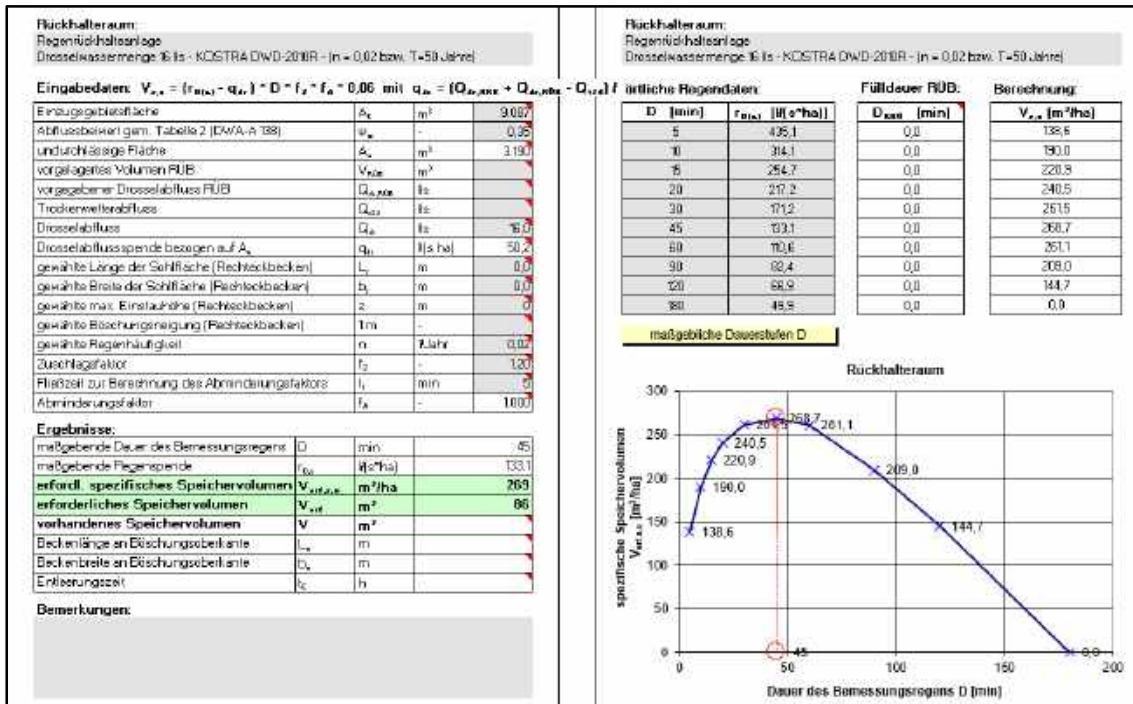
Rückhalteraum:
Regenrückhalteanlage
Drosselwassermenge 16 l/s - KOSTRA DWD-2010R - (n = 0,02 bzw. T=50 Jahre)

Eingabedaten: $V_{s,u} = (r_{D(n)} - q_{dr}) * D * f_z * f_A * 0,06$ mit $q_{dr} = (Q_{dr,RÜB} + Q_{dr,rdü} - Q_{t24})$ f

| Einzugsgebietsfläche | $A_E$ | $m^2$ | 9.087 |
|---|---|---|---|
| Abflussbeiwert gem. Tabelle 2 (DWA-A 138) | $\psi_m$ | - | 0,35 |
| undurchlässige Fläche | $A_u$ | $m^2$ | 3.190 |
| vorgelagertes Volumen RÜB | $V_{RÜB}$ | $m^3$ | |
| vorgegebener Drosselabfluss RÜB | $Q_{dr,RÜB}$ | l/s | |
| Trockenwetterabfluss | $Q_{t24}$ | l/s | |
| Drosselabfluss | $Q_{dr}$ | l/s | 16,0 |
| Drosselabflussspende bezogen auf $A_u$ | $q_{dr}$ | l/(s ha) | 50,2 |
| gewählte Länge der Sohlfläche (Rechteckbecken) | $L_s$ | m | 0,0 |
| gewählte Breite der Sohlfläche (Rechteckbecken) | $b_s$ | m | 0,0 |
| gewählte max. Einstauhöhe (Rechteckbecken) | z | m | 0 |
| gewählte Böschungsneigung (Rechteckbecken) | 1:m | - | |
| gewählte Regenhäufigkeit | n | 1/Jahr | 0,02 |
| Zuschlagsfaktor | $f_z$ | - | 1,20 |
| Fließzeit zur Berechnung des Abminderungsfaktors | $t_f$ | min | 0 |
| Abminderungsfaktor | $f_A$ | - | 1,000 |

Ergebnisse:

| maßgebende Dauer des Bemessungsregens | D | min | 45 |
|---|---|---|---|
| maßgebende Regenspende | $r_{D(n)}$ | l/(s*ha) | 133,1 |
| erfordl. spezifisches Speichervolumen | $V_{erf,s,u}$ | $m^3/ha$ | 269 |
| erforderliches Speichervolumen | $V_{erf}$ | $m^3$ | 86 |
| vorhandenes Speichervolumen | V | $m^3$ | |
| Beckenlänge an Böschungsoberkante | $L_o$ | m | |
| Beckenbreite an Böschungsoberkante | $b_o$ | m | |
| Entleerungszeit | $t_E$ | h | |

Bemerkungen:

Rückhalteraum:
Regenrückhalteanlage
Drosselwassermenge 16 l/s - KOSTRA DWD-2010R - (n = 0,02 bzw. T=50 Jahre)

örtliche Regendaten: | Fülldauer RÜB: | Berechnung:

| D [min] | $r_{D(n)}$ [l/(s*ha)] | $D_{RÜB}$ [min] | $V_{s,u}$ [m³/ha] |
|---|---|---|---|
| 5 | 435,1 | 0,0 | 138,6 |
| 10 | 314,1 | 0,0 | 190,0 |
| 15 | 254,7 | 0,0 | 220,9 |
| 20 | 217,2 | 0,0 | 240,5 |
| 30 | 171,2 | 0,0 | 261,5 |
| 45 | 133,1 | 0,0 | 268,7 |
| 60 | 110,6 | 0,0 | 261,1 |
| 90 | 82,4 | 0,0 | 209,0 |
| 120 | 66,9 | 0,0 | 144,7 |
| 180 | 48,9 | 0,0 | 0,0 |

maßgebliche Dauerstufen D

Rückhalteraum
spezifische Speichervolumen $V_{erf,s,u}$ [m³/ha]
Dauer des Bemessungsregens D [min]
300, 250, 200, 150, 100, 50, 0
0, 50, 100, 150, 200
138,6; 190,0; 220,9; 240,5; 261,5; 268,7; 261,1; 209,0; 144,7; 0,0; 45